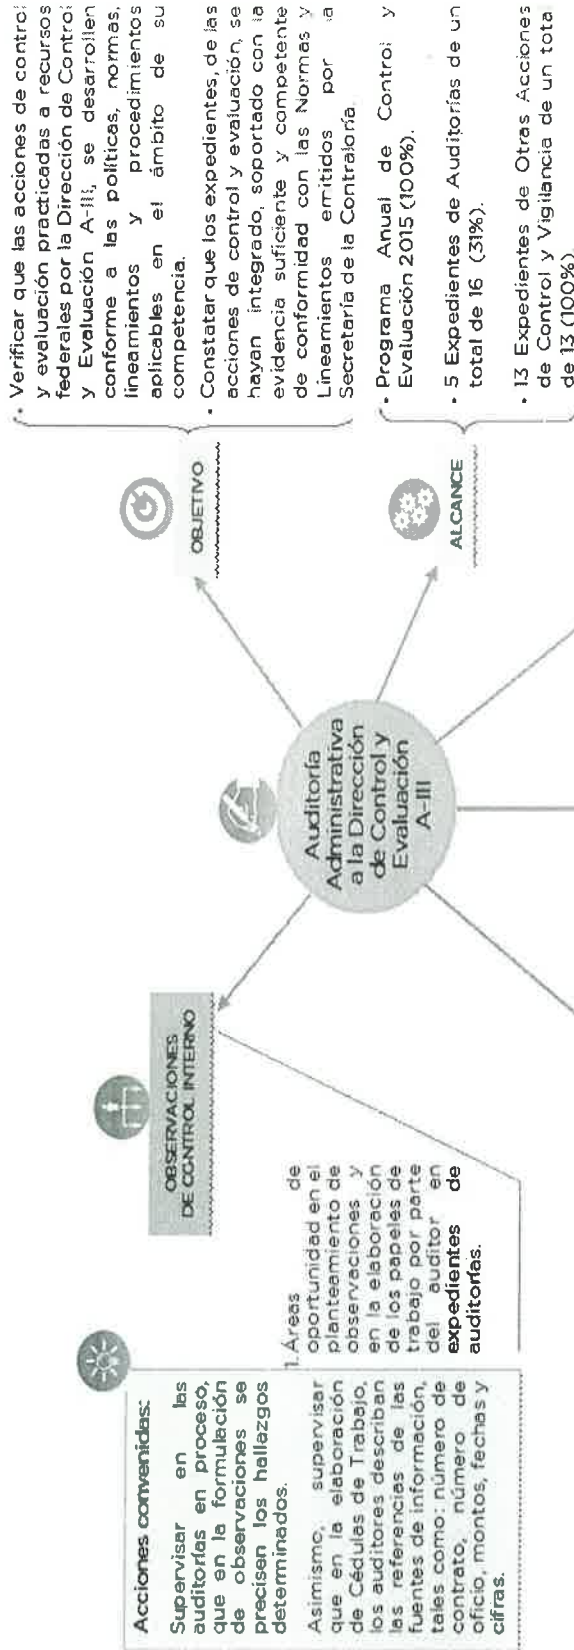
Auditoría Administrativa a la Dirección de Control y Evaluación A-III

OBJETIVO

• Verificar que las acciones de control y evaluación practicadas a recursos federales por la Dirección de Control y Evaluación A-III, se desarrollen conforme a las políticas, normas, lineamientos y procedimientos aplicables en el ámbito de su competencia.

• Constatar que los expedientes, de las acciones de control y evaluación, se hayan integrado, soportado con la evidencia suficiente y competente de conformidad con las Normas y Lineamientos emitidos por la Secretaría de la Contraloría.

ALCANCE

• Programa Anual de Control y Evaluación 2015 (100%).

• 5 Expedientes de Auditorías de un total de 16 (31%).

• 13 Expedientes de Otras Acciones de Control y Vigilancia de un total de 13 (100%).

OBSERVACIONES DE CONTROL INTERNO

1. Áreas de oportunidad en el planteamiento de observaciones y en la elaboración de los papeles de trabajo por parte del auditor en expedientes de auditorías.

Acciones convenidas:

Supervisar en las auditorías en proceso, que en la formulación de observaciones se precisen los hallazgos determinados.

Asimismo, supervisar que en la elaboración de Cédulas de Trabajo, los auditores describan las referencias de las fuentes de información, tales como: número de contrato, número de oficio, montos, fechas y cifras.